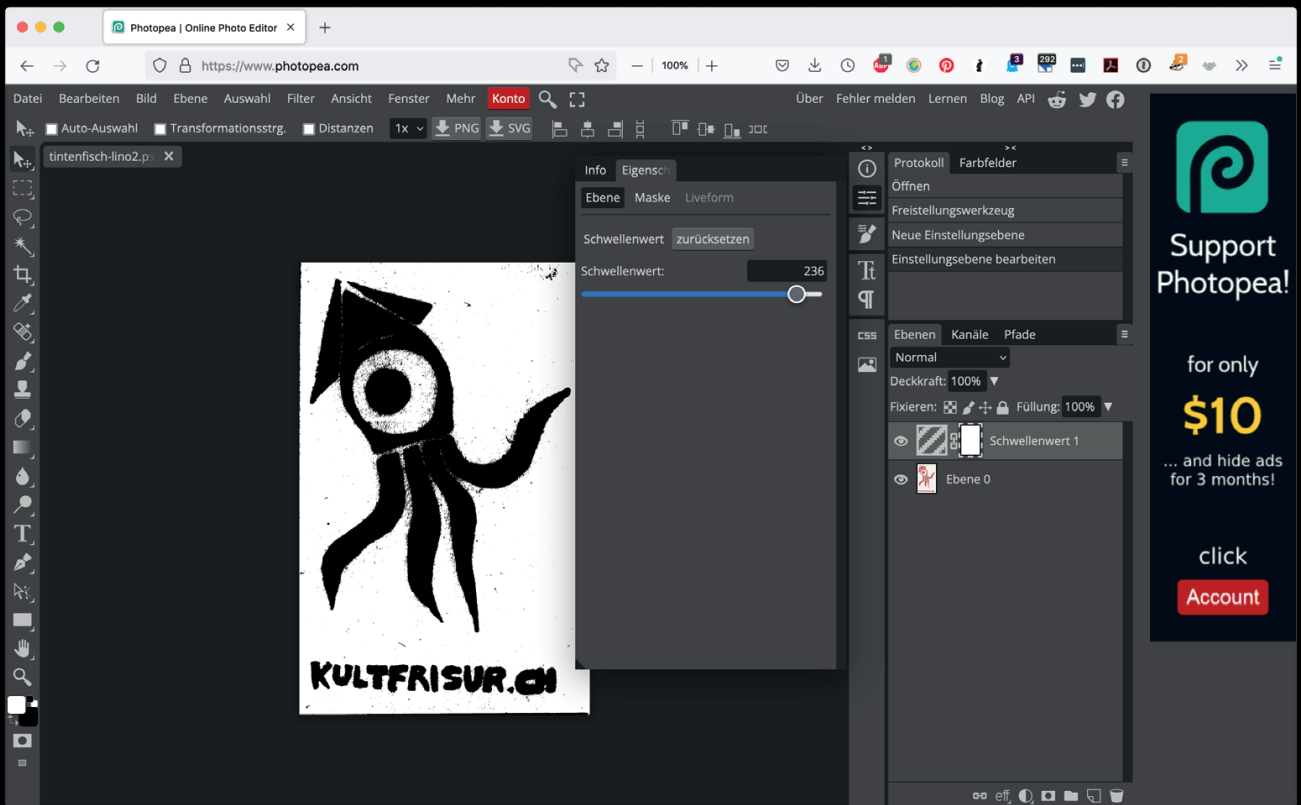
Photopea | Online Photo Editor

https://www.photopea.com

100%

Datei Bearbeiten Bild Ebene Auswahl Filter Ansicht Fenster Mehr Konto

Über Fehler melden Lernen Blog API

Auto-Auswahl Transformationsstrg. Distanzen 1x PNG SVG

tintenfisch-lino2.p

Info Eigensch

Ebene Maske Liveform

Schwellenwert zurücksetzen

Schwellenwert: 236

KULTFRISUR.CH

Protokoll Farbfelder

Öffnen

Freistellungswerkzeug

Neue Einstellungsebene

Einstellungsebene bearbeiten

Ebenen Kanäle Pfade

Normal

Deckkraft: 100%

Fixieren: Füllung: 100%

Schwellenwert 1

Ebene 0

Support Photopea!

for only

$10

... and hide ads for 3 months!

click

Account